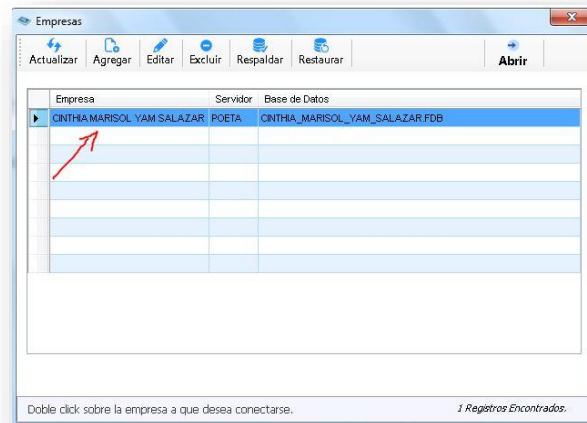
Empresas

Actualizar Agregar Editar Excluir Respaldar Restaurar Abrir

| Empresa | Servidor | Base de Datos |
|---|---|---|
| CINTHIA MARISOL YAM SALAZAR | POETA | CINTHIA_MARISOL_YAM_SALAZAR.FDB |

Doble click sobre la empresa a que desea conectarse.

1 Registros Encontrados.